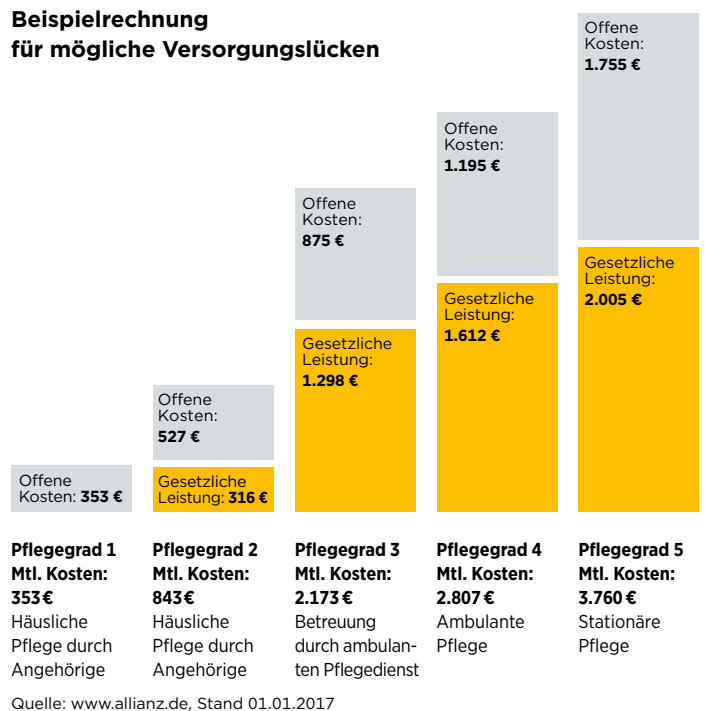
Beispielrechnung für mögliche Versorgungslücken

Offene Kosten: 353 €

Offene Kosten: 527 €

Gesetzliche Leistung: 316 €

Offene Kosten: 875 €

Gesetzliche Leistung: 1.298 €

Offene Kosten: 1.195 €

Gesetzliche Leistung: 1.612 €

Offene Kosten: 1.755 €

Gesetzliche Leistung: 2.005 €

Pflegegrad 1
Mtl. Kosten: 353 €
Häusliche Pflege durch Angehörige

Pflegegrad 2
Mtl. Kosten: 843 €
Häusliche Pflege durch Angehörige

Pflegegrad 3
Mtl. Kosten: 2.173 €
Betreuung durch ambulanten Pflegedienst

Pflegegrad 4
Mtl. Kosten: 2.807 €
Ambulante Pflege

Pflegegrad 5
Mtl. Kosten: 3.760 €
Stationäre Pflege

Quelle: www.allianz.de, Stand 01.01.2017